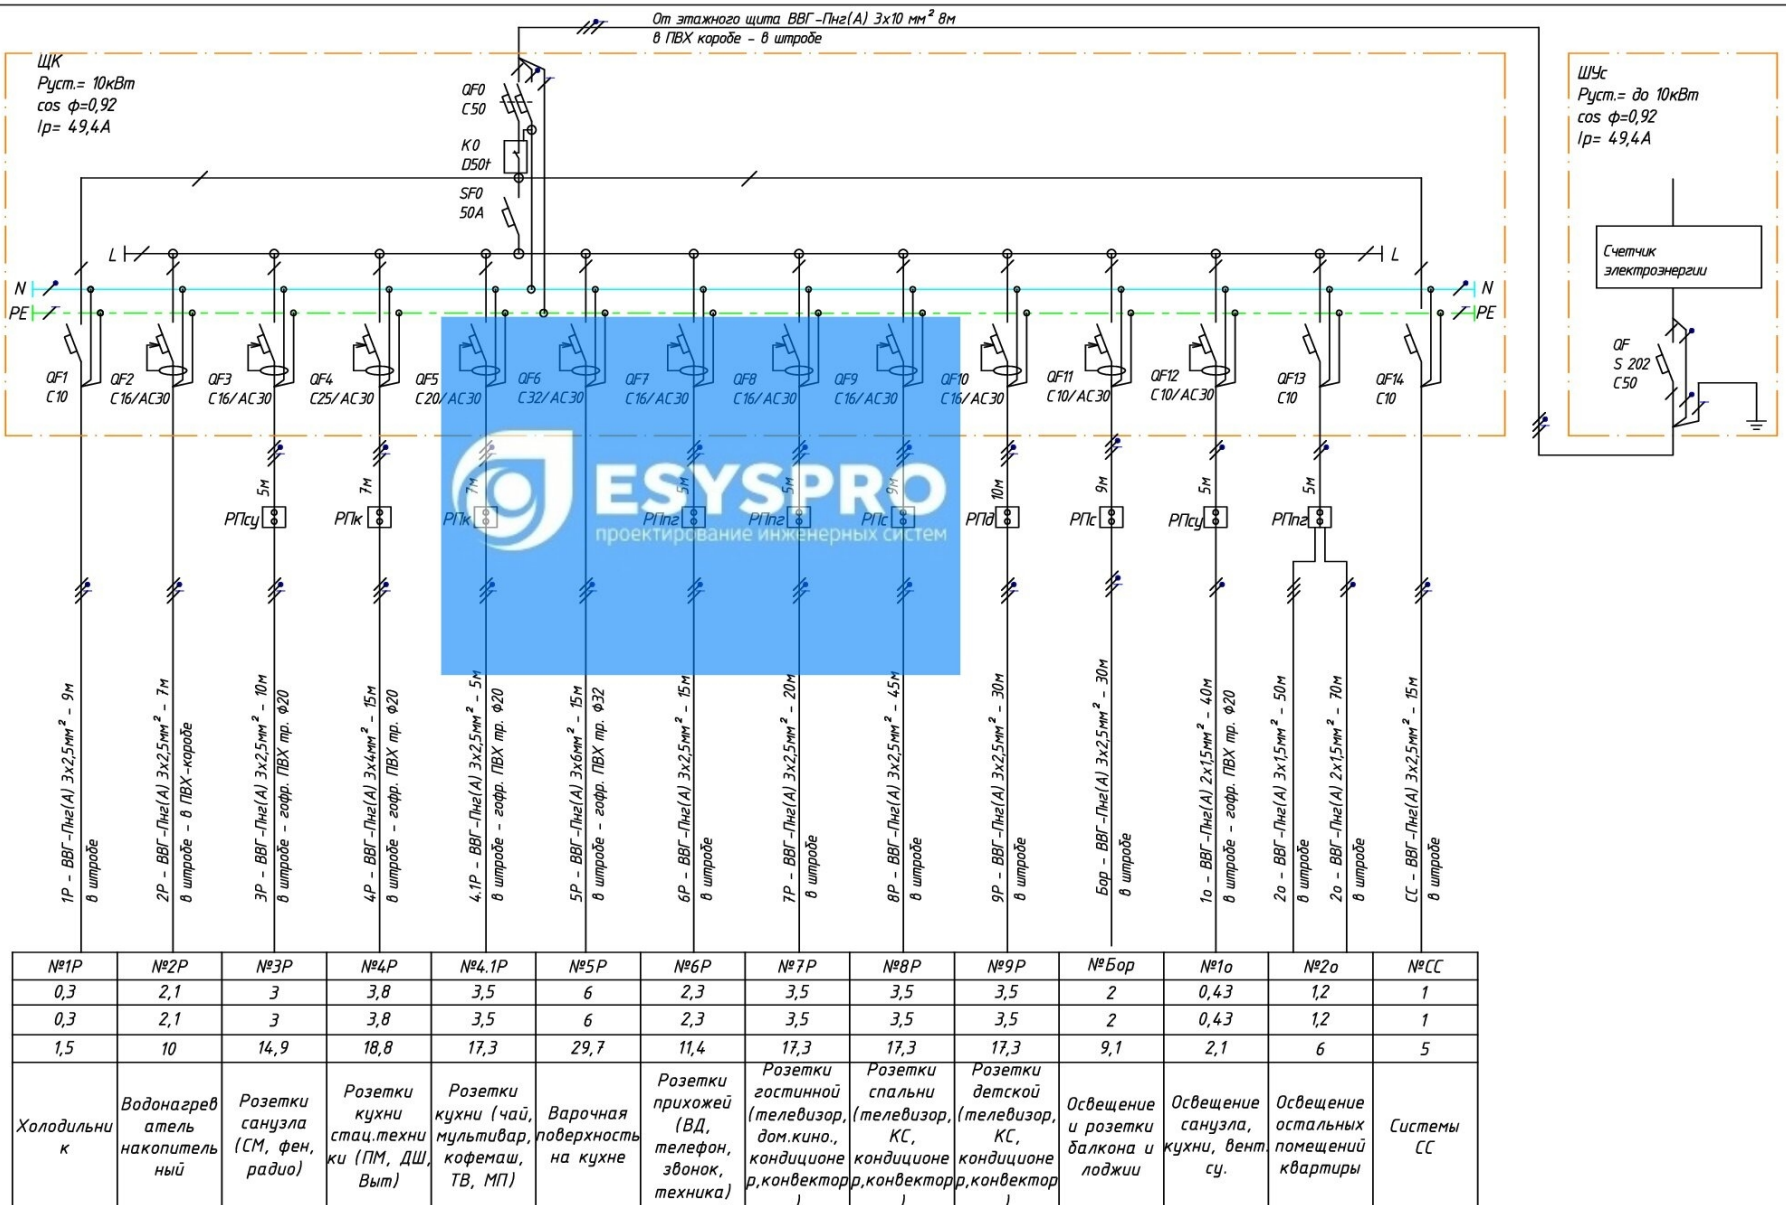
От этажного щита ВВГ-Пнг(А) 3х10 мм² 8м
в ПВХ коробе - в штробе

ЩК
Руст.= 10кВт
cos φ=0,92
Ip= 49,4А

QF0
C50
K0
D50t
SF0
50A

ШУс
Руст.= до 10кВт
cos φ=0,92
Ip= 49,4А

Счетчик электроэнергии

QF
S 202
C50

N
PE
L
L
N
PE

QF1 C10
QF2 C16/AC30
QF3 C16/AC30
QF4 C25/AC30
QF5 C20/AC30
QF6 C32/AC30
QF7 C16/AC30
QF8 C16/AC30
QF9 C16/AC30
QF10 C16/AC30
QF11 C10/AC30
QF12 C10/AC30
QF13 C10
QF14 C10

5м РПсу
7м РПк
7м РПк
5м РПпг
5м РПпг
9м РПс
10м РПд
9м РПс
5м РПсу
5м РПпг

ESYSPRO
проектирование инженерных систем

1Р - ВВГ-Пнг(А) 3х2,5мм² - 9м в штробе
2Р - ВВГ-Пнг(А) 3х2,5мм² - 7м в штробе - в ПВХ-коробе
3Р - ВВГ-Пнг(А) 3х2,5мм² - 10м в штробе - гофр. ПВХ тр. Ф20
4Р - ВВГ-Пнг(А) 3х4мм² - 15м в штробе - гофр. ПВХ тр. Ф20
4.1Р - ВВГ-Пнг(А) 3х2,5мм² - 5м в штробе - гофр. ПВХ тр. Ф20
5Р - ВВГ-Пнг(А) 3х6мм² - 15м в штробе - гофр. ПВХ тр. Ф32
6Р - ВВГ-Пнг(А) 3х2,5мм² - 15м в штробе
7Р - ВВГ-Пнг(А) 3х2,5мм² - 20м в штробе
8Р - ВВГ-Пнг(А) 3х2,5мм² - 45м в штробе
9Р - ВВГ-Пнг(А) 3х2,5мм² - 30м в штробе
Бор - ВВГ-Пнг(А) 3х2,5мм² - 30м в штробе
1о - ВВГ-Пнг(А) 2х1,5мм² - 40м в штробе - гофр. ПВХ тр. Ф20
2о - ВВГ-Пнг(А) 3х1,5мм² - 50м в штробе
2о - ВВГ-Пнг(А) 2х1,5мм² - 70м в штробе
СС - ВВГ-Пнг(А) 3х2,5мм² - 15м в штробе

| №1Р | №2Р | №3Р | №4Р | №4.1Р | №5Р | №6Р | №7Р | №8Р | №9Р | №Бор | №1о | №2о | №СС |
|---|---|---|---|---|---|---|---|---|---|---|---|---|---|
| 0,3 | 2,1 | 3 | 3,8 | 3,5 | 6 | 2,3 | 3,5 | 3,5 | 3,5 | 2 | 0,43 | 1,2 | 1 |
| 0,3 | 2,1 | 3 | 3,8 | 3,5 | 6 | 2,3 | 3,5 | 3,5 | 3,5 | 2 | 0,43 | 1,2 | 1 |
| 1,5 | 10 | 14,9 | 18,8 | 17,3 | 29,7 | 11,4 | 17,3 | 17,3 | 17,3 | 9,1 | 2,1 | 6 | 5 |
| Холодильник | Водонагреватель накопительный | Розетки санузла (СМ, фен, радио) | Розетки кухни стац.техники (ПМ, ДШ, Выт) | Розетки кухни (чай, мультивар, кофемаш, ТВ, МП) | Варочная поверхность на кухне | Розетки прихожей (ВД, телефон, звонок, техника) | Розетки гостиной (телевизор, дом.кино., кондиционер,конвектор) | Розетки спальни (телевизор, КС, кондиционер,конвектор) | Розетки детской (телевизор, КС, кондиционер,конвектор) | Освещение и розетки балкона и лоджии | Освещение санузла, кухни, вент. су. | Освещение остальных помещений квартиры | Системы СС |